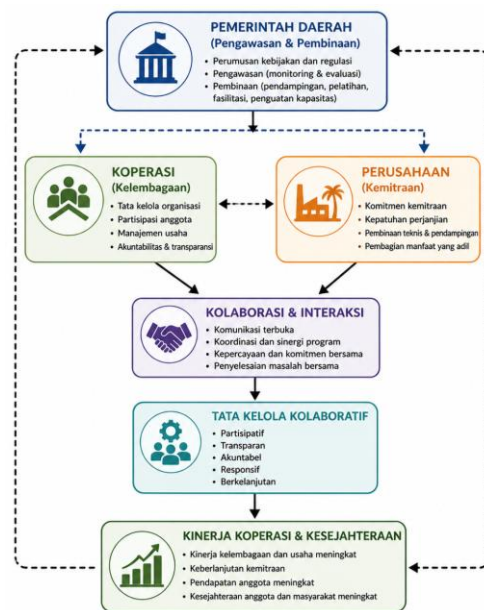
PEMERINTAH DAERAH
(Pengawasan & Pembinaan)

• Perumusan kebijakan dan regulasi
• Pengawasan (monitoring & evaluasi)
• Pembinaan (pendampingan, pelatihan, fasilitasi, penguatan kapasitas)

KOPERASI
(Kelembagaan)

• Tata kelola organisasi
• Partisipasi anggota
• Manajemen usaha
• Akuntabilitas & transparansi

PERUSAHAAN
(Kemitraan)

• Komitmen kemitraan
• Kepatuhan perjanjian
• Pembinaan teknis & pendampingan
• Pembagian manfaat yang adil

KOLABORASI & INTERAKSI

• Komunikasi terbuka
• Koordinasi dan sinergi program
• Kepercayaan dan komitmen bersama
• Penyelesaian masalah bersama

TATA KELOLA KOLABORATIF

• Partisipatif
• Transparan
• Akuntabel
• Responsif
• Berkelanjutan

KINERJA KOPERASI & KESEJAHTERAAN

• Kinerja kelembagaan dan usaha meningkat
• Keberlanjutan kemitraan
• Pendapatan anggota meningkat
• Kesejahteraan anggota dan masyarakat meningkat